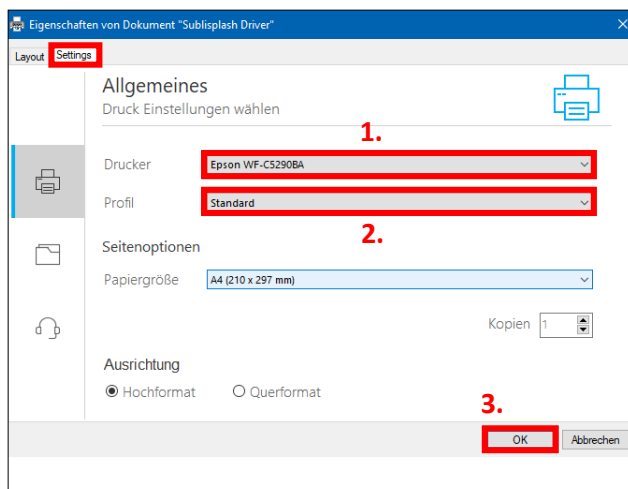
Eigenschaften von Dokument "Sublisplash Driver"

Layout Settings

Allgemeines
Druck Einstellungen wählen

1.

Drucker Epson WF-C5290BA

Profil Standard

2.

Seitenoptionen

Papiergröße A4 (210 x 297 mm)

Kopien 1

Ausrichtung

Hochformat Querformat

3.

OK Abbrechen